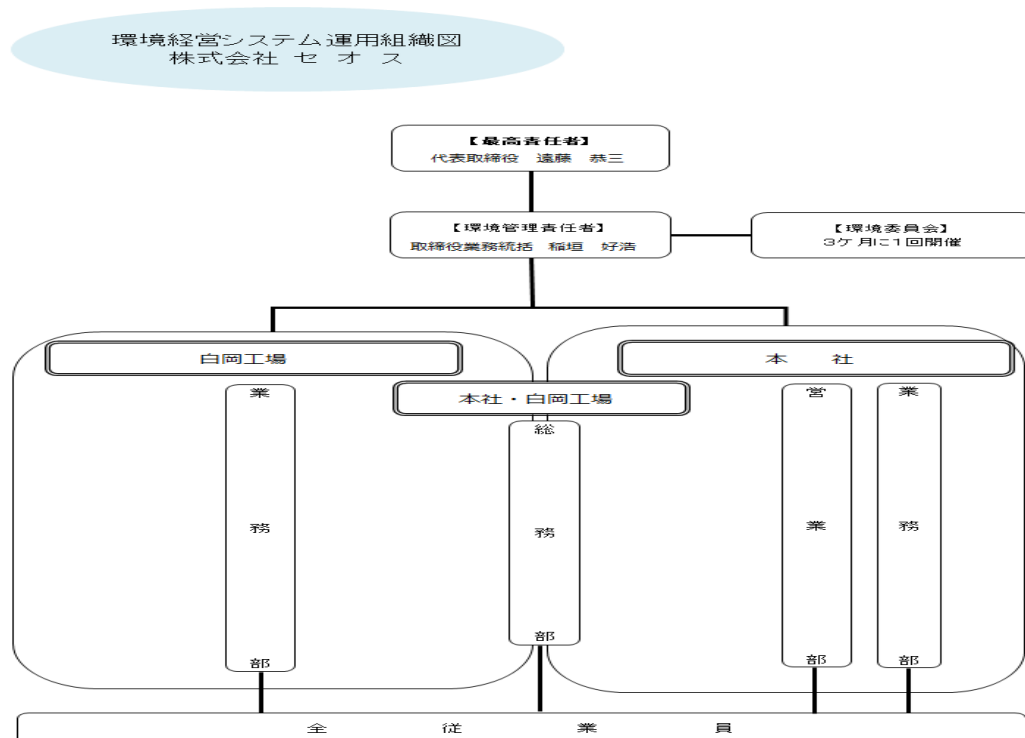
環境経営システム運用組織図
株式会社 セ オ ス

【最高責任者】
代表取締役　遠藤　恭三

【環境管理責任者】
取締役業務統括　稲垣　好浩

【環境委員会】
3ケ月に1回開催

白岡工場

本　　社

本社・白岡工場

業務部

総務部

営業部

業務部

全　　従　　業　　員